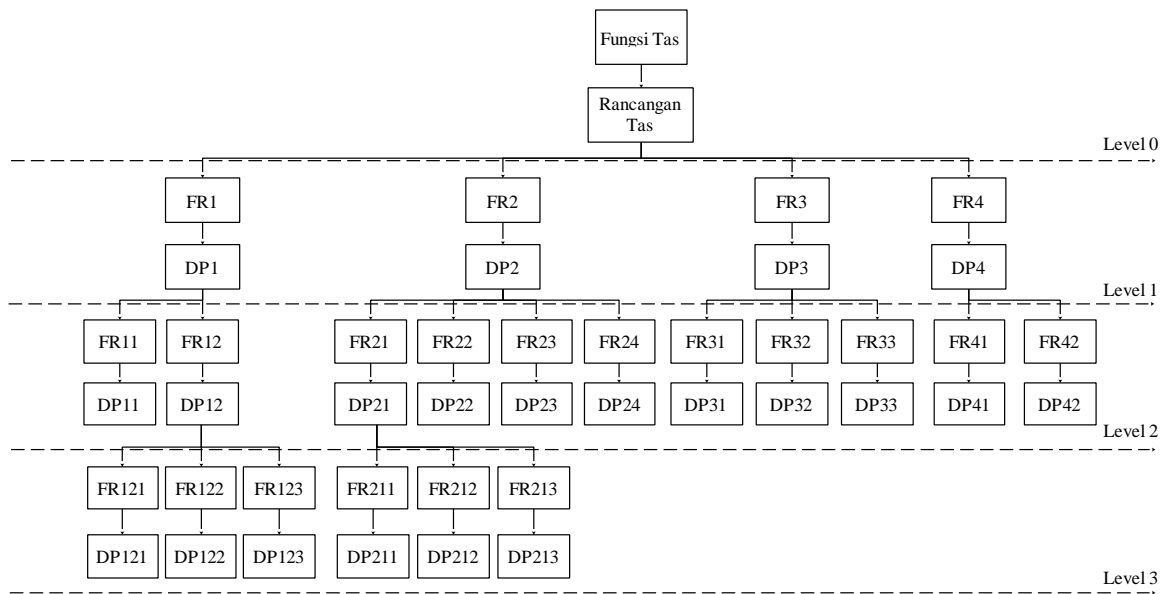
Fungsi Tas

Rancangan Tas

Level 0

FR1
DP1

FR2
DP2

FR3
DP3

FR4
DP4

Level 1

FR11
DP11

FR12
DP12

FR21
DP21

FR22
DP22

FR23
DP23

FR24
DP24

FR31
DP31

FR32
DP32

FR33
DP33

FR41
DP41

FR42
DP42

Level 2

FR121
DP121

FR122
DP122

FR123
DP123

FR211
DP211

FR212
DP212

FR213
DP213

Level 3